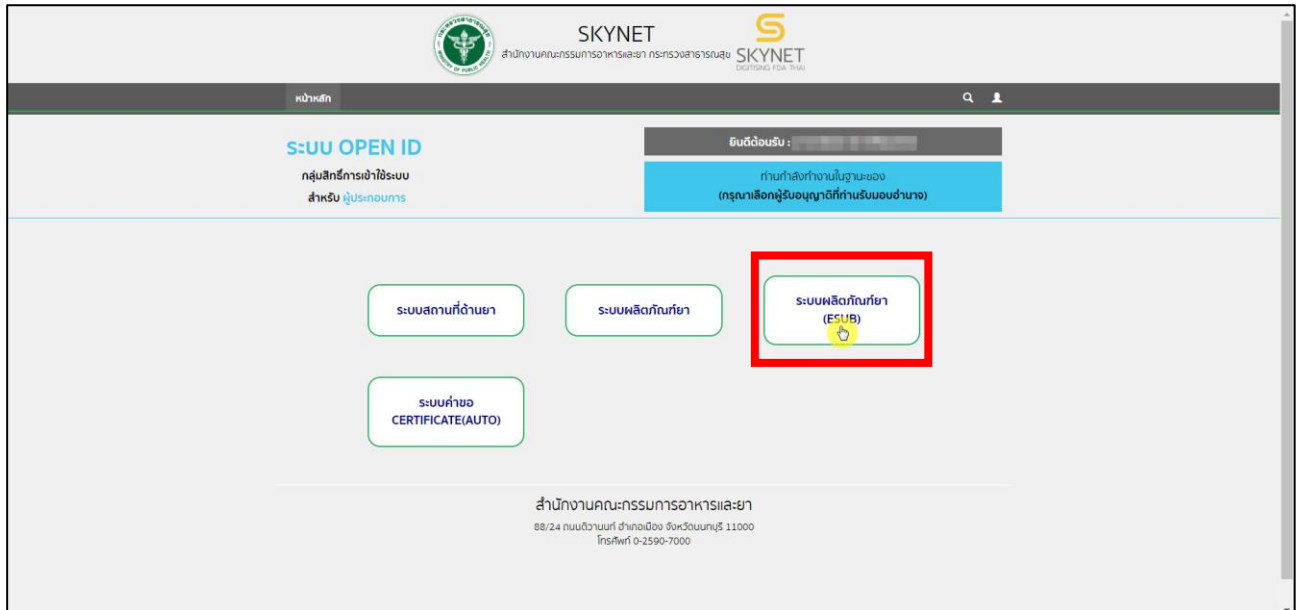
SKYNET
สำนักงานคณะกรรมการอาหารและยา กระทรวงสาธารณสุข

SKYNET
DIGITISING FDA THAI

หน้าหลัก

ระบบ OPEN ID
กลุ่มสิทธิ์การเข้าใช้ระบบ
สำหรับ ผู้ประกอบการ

ยินดีต้อนรับ : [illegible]

ท่านกำลังทำงานในฐานะของ
(กรุณาเลือกผู้รับอนุญาตที่ท่านรับมอบอำนาจ)

ระบบสถานที่ด้านยา

ระบบผลิตภัณฑ์ยา

ระบบผลิตภัณฑ์ยา (ESUB)

ระบบคำขอ CERTIFICATE(AUTO)

สำนักงานคณะกรรมการอาหารและยา
88/24 ถนนติวานนท์ อำเภอเมือง จังหวัดนนทบุรี 11000
โทรศัพท์ 0-2590-7000